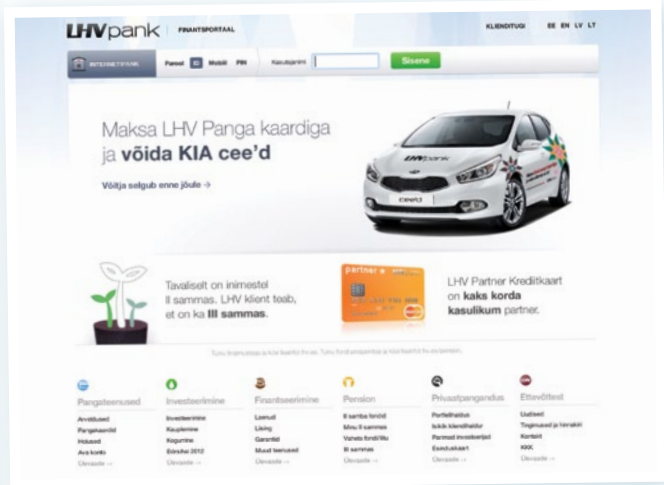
LHVpank | FINANTSPORTAAL

KLIENDITUGI EE EN LV LT

INTERNETPANK Parool Mobiil PIN Kasutajanimi Sisene

Maksa LHV Panga kaardiga ja võida KIA cee'd

Võitja selgub enne jõule →

LHVpank

cee'd

Tavaliselt on inimestel II sammas. LHV klient teab, et on ka III sammas.

partner

LHV Partner Krediitkaart on kaks korda kasulikum partner.

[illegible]

Pangateenused
Arvelduskonto
Pangakaardid
Hoiused
Ava konto
Ülevaade →

Investeerimine
Investeerimine
Kauplemine
Kogumine
Börsihai 2012
Ülevaade →

Finantseerimine
Laenud
Liising
Garantiid
Muud teenused
Ülevaade →

Pension
II samba fondid
Minu II sammas
Vaheta fondi/liitu
III sammas
Ülevaade →

Privaatpangandus
Portfellihaldus
Isiklik kliendihaldur
Parimad investeerijad
Eesmärkkaart
Ülevaade →

Ettevõttest
Uudised
Tingimused ja hinnakiri
Kontakt
KKK
Ülevaade →